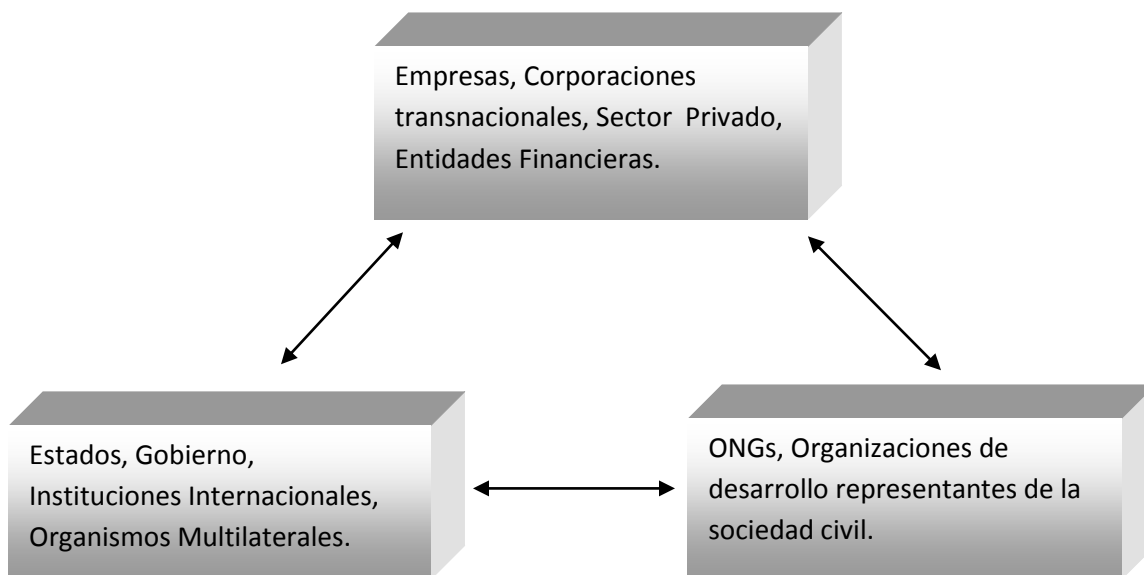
Empresas, Corporaciones transnacionales, Sector Privado, Entidades Financieras.

Estados, Gobierno, Instituciones Internacionales, Organismos Multilaterales.

ONGs, Organizaciones de desarrollo representantes de la sociedad civil.